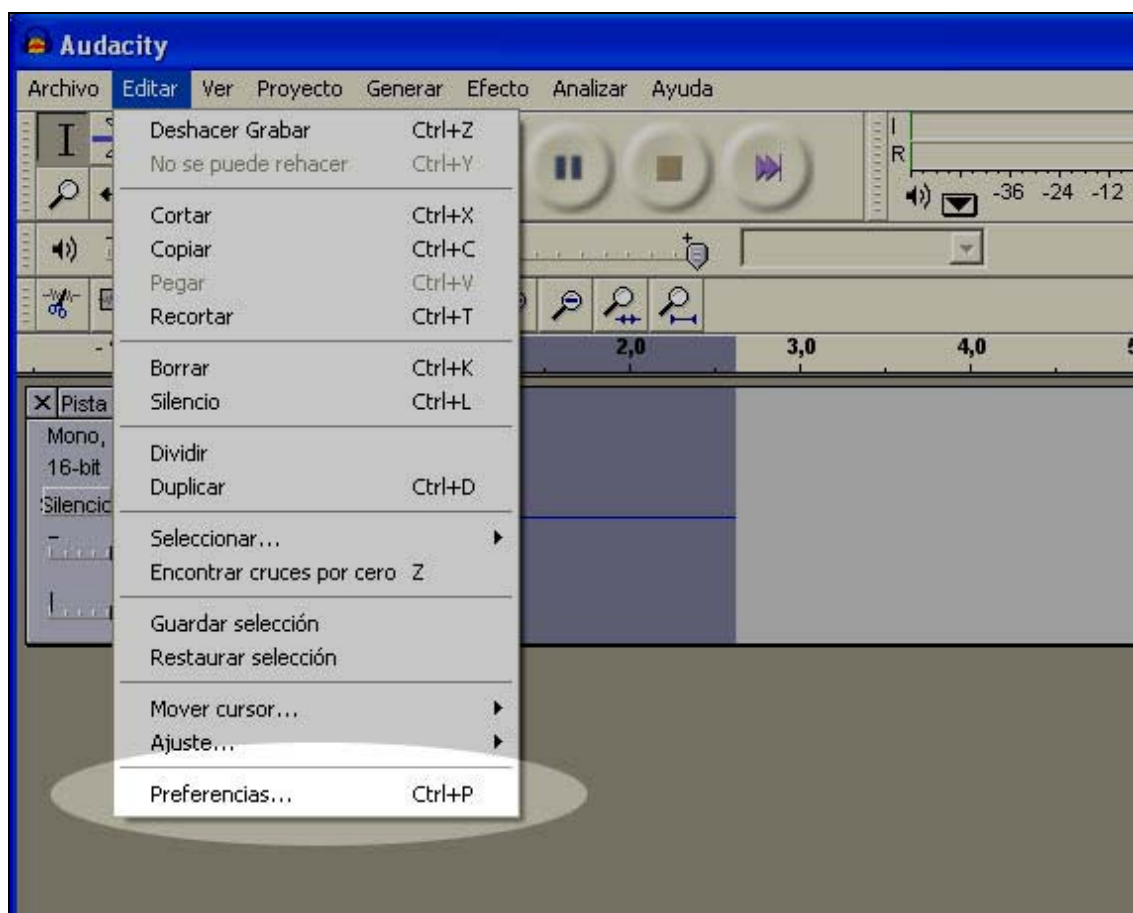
Audacity

Archivo Editar Ver Proyecto Generar Efecto Analizar Ayuda

Deshacer Grabar Ctrl+Z
No se puede rehacer Ctrl+Y

Cortar Ctrl+X
Copiar Ctrl+C
Pegar Ctrl+V
Recortar Ctrl+T

Borrar Ctrl+K
Silencio Ctrl+L

Dividir
Duplicar Ctrl+D

Seleccionar...
Encontrar cruces por cero Z

Guardar selección
Restaurar selección

Mover cursor...
Ajuste...

Preferencias... Ctrl+P

L
R
-36 -24 -12

2,0 3,0 4,0

Pista
Mono,
16-bit
Silencio